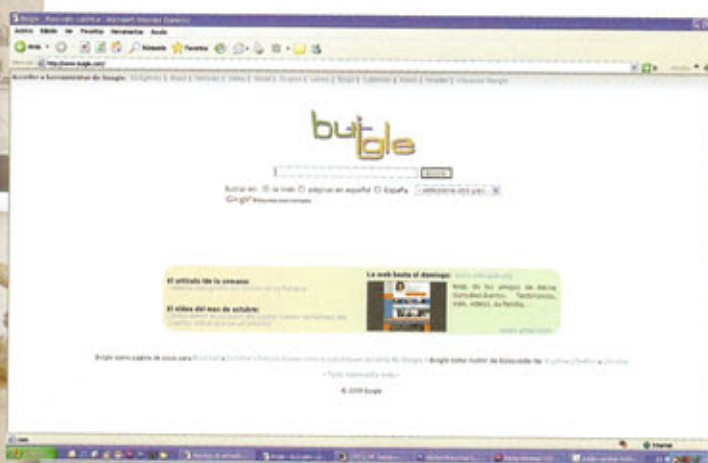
Buigle - Buscador católico - Microsoft Internet Explorer

Archivo Edición Ver Favoritos Herramientas Ayuda

Atrás Búsqueda Favoritos

http://www.buigle.com/

Acceder a herramientas de Google: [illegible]

buigle

Buscar

Buscar en: la Web páginas en español España

Google

El artículo de la semana:

El vídeo del mes de octubre:

La web hasta el domingo:

Web de tus amigos de Barcelona. Testimonios, web, vídeo, su familia.

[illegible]

Buigle como página de inicio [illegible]

© 2008 Buigle

Internet